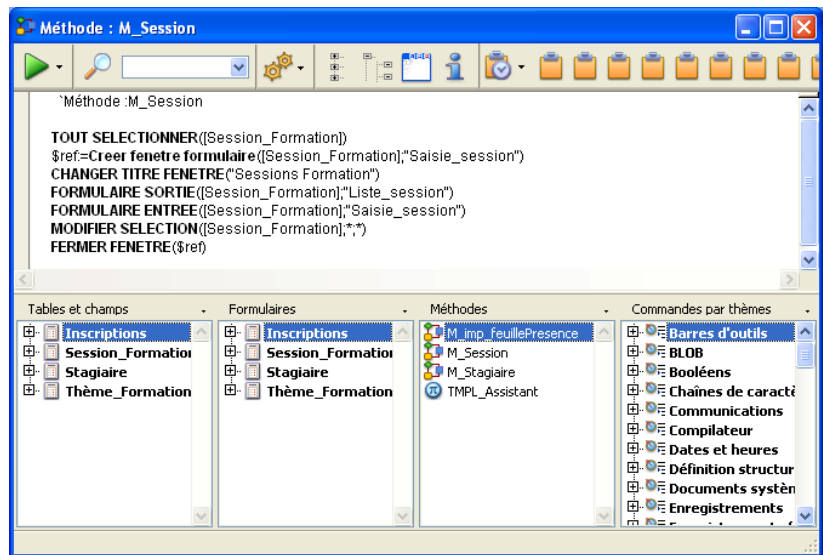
Méthode : M_Session

`Méthode :M_Session

TOUT SELECTIONNER([Session_Formation])
$ref:=Creer fenetre formulaire([Session_Formation];"Saisie_session")
CHANGER TITRE FENETRE("Sessions Formation")
FORMULAIRE SORTIE([Session_Formation];"Liste_session")
FORMULAIRE ENTREE([Session_Formation];"Saisie_session")
MODIFIER SELECTION([Session_Formation];*;*)
FERMER FENETRE($ref)

Tables et champs
Inscriptions
Session_Formation
Stagiaire
Thème_Formation

Formulaires
Inscriptions
Session_Formation
Stagiaire
Thème_Formation

Méthodes
M_imp_feuillePresence
M_Session
M_Stagiaire
TMPL_Assistant

Commandes par thèmes
Barres d'outils
BLOB
Booléens
Chaînes de caractè
Communications
Compilateur
Dates et heures
Définition structur
Documents systèn
Enregistrements
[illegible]